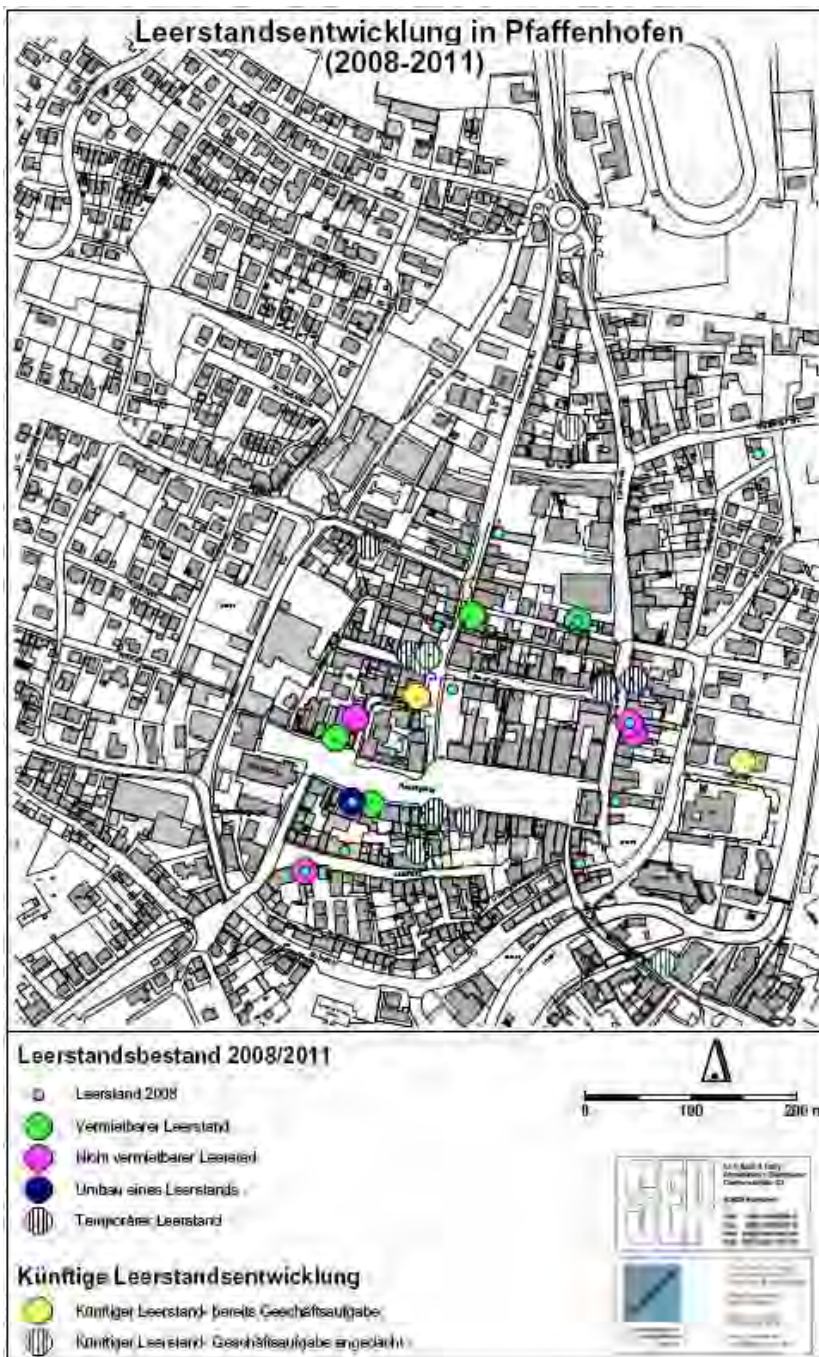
Leerstandsentwicklung in Pfaffenhofen
(2008-2011)

Leerstandsbestand 2008/2011

Leerstand 2008

Vermietbarer Leerstand

Nicht vermietbarer Leerstand

Umbau eines Leerstands

Temporärer Leerstand

0 100 200 m

Künftige Leerstandsentwicklung

Künftiger Leerstand- bereits Geschäftsaufgabe

Künftiger Leerstand- Geschäftsaufgabe angedacht